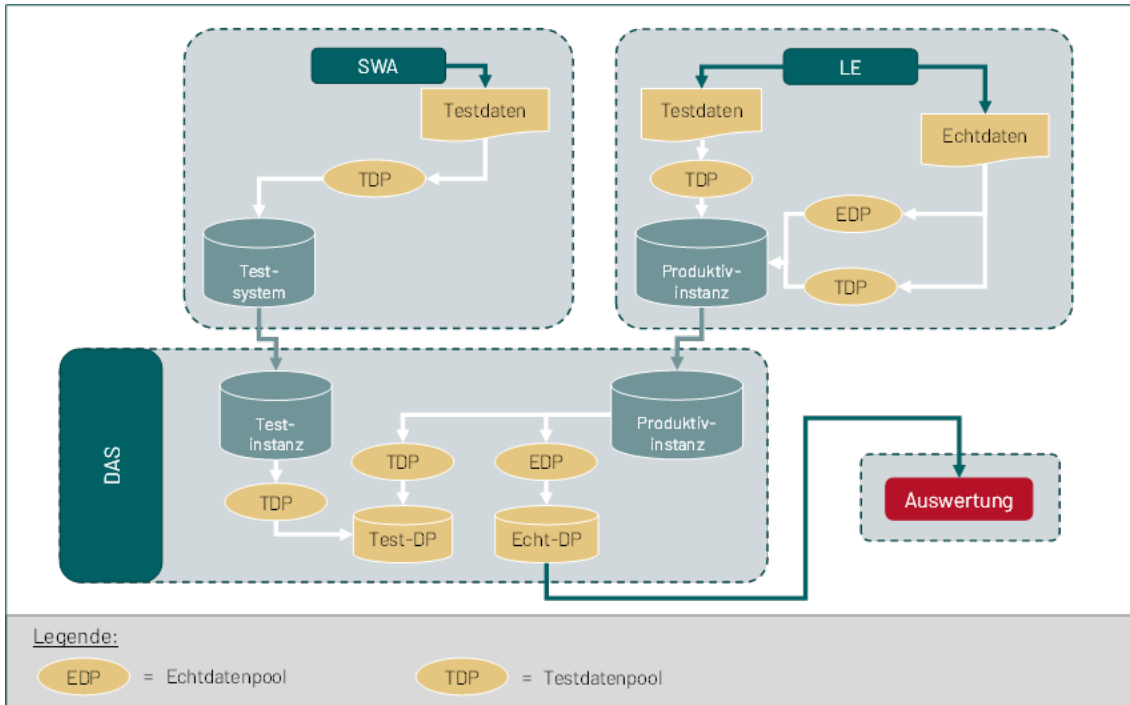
SWA

Testdaten

TDP

Test-system

LE

Testdaten

Echtdaten

TDP

EDP

Produktiv-instanz

TDP

DAS

Test-instanz

Produktiv-instanz

TDP

EDP

TDP

Test-DP

Echt-DP

Auswertung

Legende:

EDP = Echtdatenpool

TDP = Testdatenpool